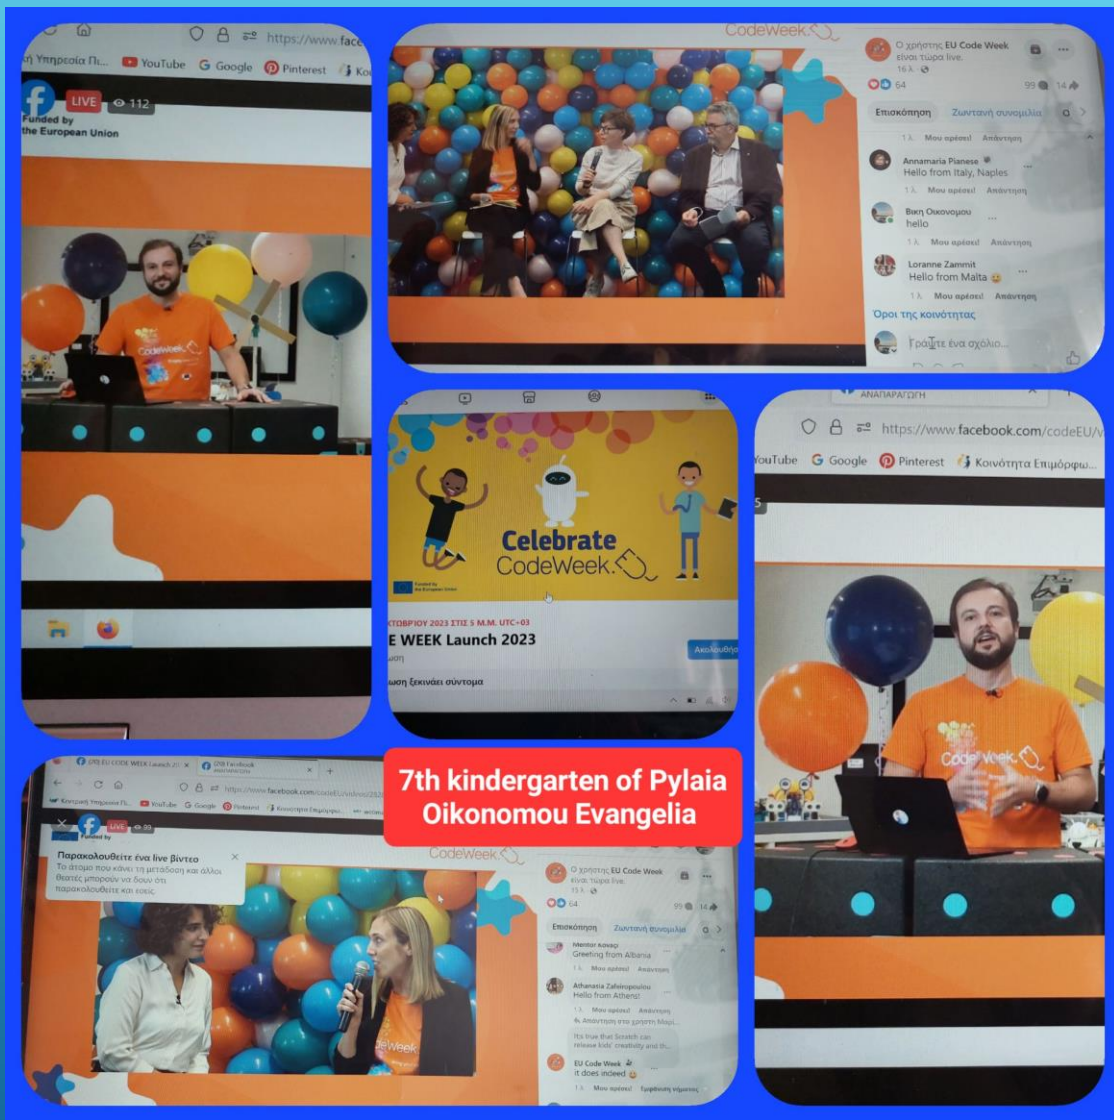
https://www.face
ή Υπηρεσία Π... YouTube Google Pinterest Κοι
LIVE 112
Funded by the European Union
CodeWeek

CodeWeek
Ο χρήστης EU Code Week είναι τώρα live.
16 λ.
64
99 14
Επισκόπηση Ζωντανή συνομιλία
1 λ. Μου αρέσει! Απάντηση
Annamaria Pianese
Hello from Italy, Naples
1 λ. Μου αρέσει! Απάντηση
Βικη Οικονομου
hello
1 λ. Μου αρέσει! Απάντηση
Loranne Zammit
Hello from Malta 😊
1 λ. Μου αρέσει! Απάντηση
Όροι της κοινότητας
Γράψτε ένα σχόλιο...

Celebrate CodeWeek
Funded by the European Union
ΚΤΩΒΡΙΟΥ 2023 ΣΤΙΣ 5 Μ.Μ. UTC+03
E WEEK Launch 2023
ωση
ωση ξεκινάει σύντομα
Ακολουθήσ

ΑΝΑΠΑΡΑΓΩΓΗ
https://www.facebook.com/codeEU/v
YouTube Google Pinterest Κοινότητα Επιμόρφω...
CodeWeek

(20) EU CODE WEEK Launch 20 | GTB Facebook
https://www.facebook.com/codeEU/videos/2023
Κεντρική Υπηρεσία Π... YouTube Google Pinterest Κοινότητα Επιμόρφω...
LIVE 39
Funded by
Παρακολουθείτε ένα live βίντεο
Το άτομο που κάνει τη μετάδοση και άλλοι θεατές μπορούν να δουν ότι παρακολουθείτε και εσείς.
CodeWeek
Ο χρήστης EU Code Week είναι τώρα live.
15 λ.
64
99 14
Επισκόπηση Ζωντανή συνομιλία
Mentor Kokaqi
Greeting from Albania
1 λ. Μου αρέσει! Απάντηση
Athanasia Zafeiropoulou
Hello from Athens!
1 λ. Μου αρέσει! Απάντηση
Απάντηση στο χρήστη Μαρί...
Its true that Scratch can release kids' creativity and th...
EU Code Week
it does indeed 😊
1 λ. Μου αρέσει! Εμφάνιση σημαίας

7th kindergarten of Pylaia
Oikonomou Evangelia